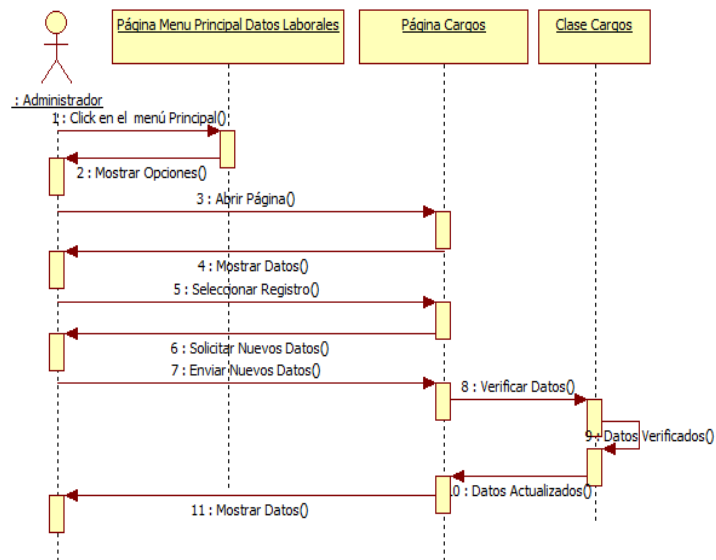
: Administrador

Página Menu Principal Datos Laborales

Página Cargos

Clase Cargos

1 : Click en el menú Principal()

2 : Mostrar Opciones()

3 : Abrir Página()

4 : Mostrar Datos()

5 : Seleccionar Registro()

6 : Solicitar Nuevos Datos()

7 : Enviar Nuevos Datos()

8 : Verificar Datos()

9 : Datos Verificados()

10 : Datos Actualizados()

11 : Mostrar Datos()